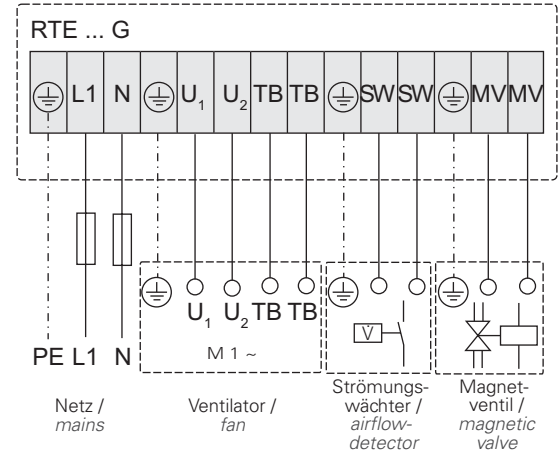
RTE ... G

| ⏚ | L1 | N | ⏚ | $U_1$ | $U_2$ | TB | TB | ⏚ | SW | SW | ⏚ | MV | MV |
|---|---|---|---|---|---|---|---|---|---|---|---|---|---|

$U_1$ $U_2$ TB TB

M 1 ~

$\dot{V}$

PE L1 N

Netz / *mains*

Ventilator / *fan*

Strömungswächter / *airflow-detector*

Magnetventil / *magnetic valve*